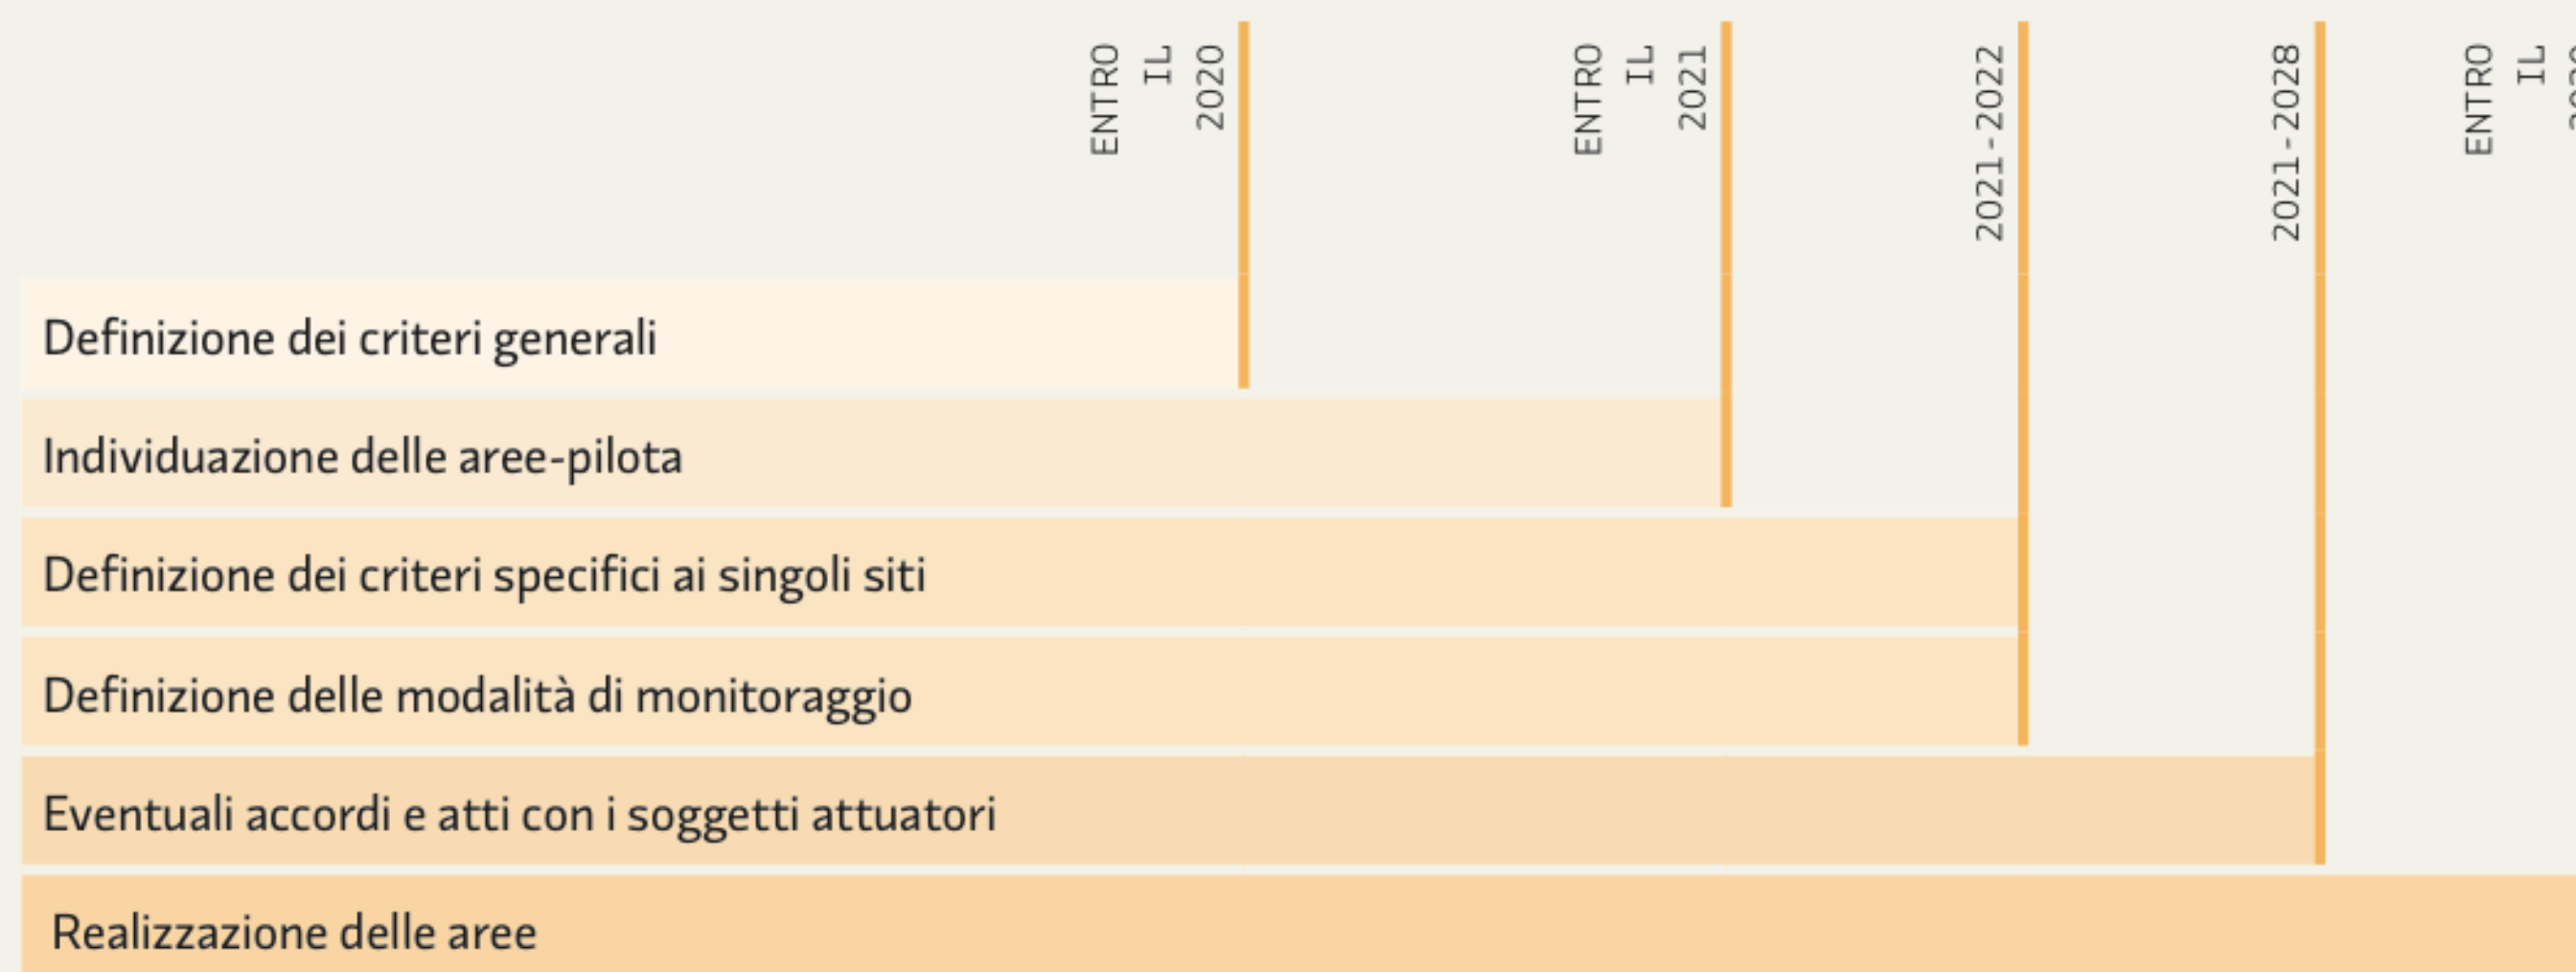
ENTRO IL 2020

ENTRO IL 2021

2021-2022

2021-2028

ENTRO IL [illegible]

Definizione dei criteri generali

Individuazione delle aree-pilota

Definizione dei criteri specifici ai singoli siti

Definizione delle modalità di monitoraggio

Eventuali accordi e atti con i soggetti attuatori

Realizzazione delle aree